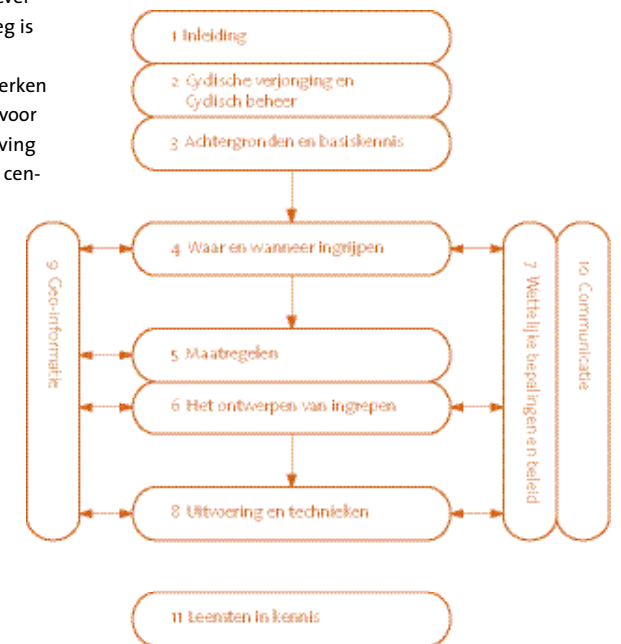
ever
eg is

erken
voor
ving
cen-

1 Inleiding

2 Cyclische verjonging en Cyclisch beheer

3 Achtergronden en basiskennis

4 Waar en wanneer ingrijpen

5 Maatregelen

6 Het ontwerpen van ingrepen

8 Uitvoering en technieken

9 Geo-informatie

7 Wettelijke bepalingen en beleid

10 Communicatie

11 Leemten in kennis